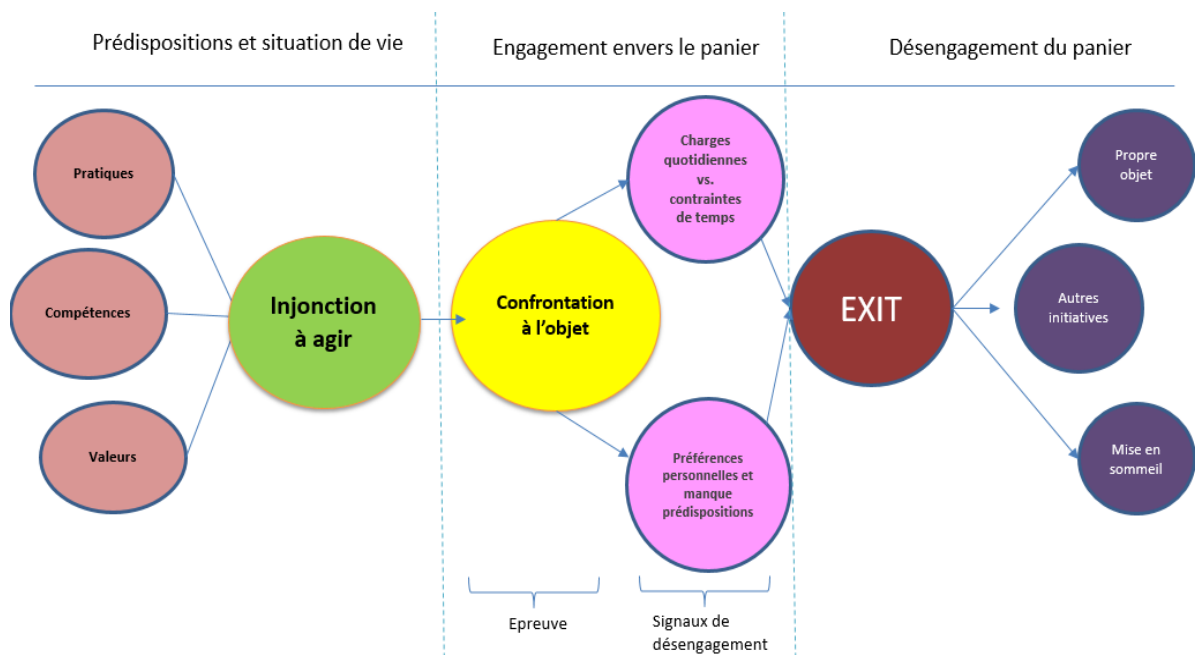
Prédispositions et situation de vie

Engagement envers le panier

Désengagement du panier

Pratiques

Compétences

Valeurs

Injonction à agir

Confrontation à l'objet

Charges quotidiennes vs. contraintes de temps

Préférences personnelles et manque prédispositions

EXIT

Propre objet

Autres initiatives

Mise en sommeil

Epreuve

Signaux de désengagement